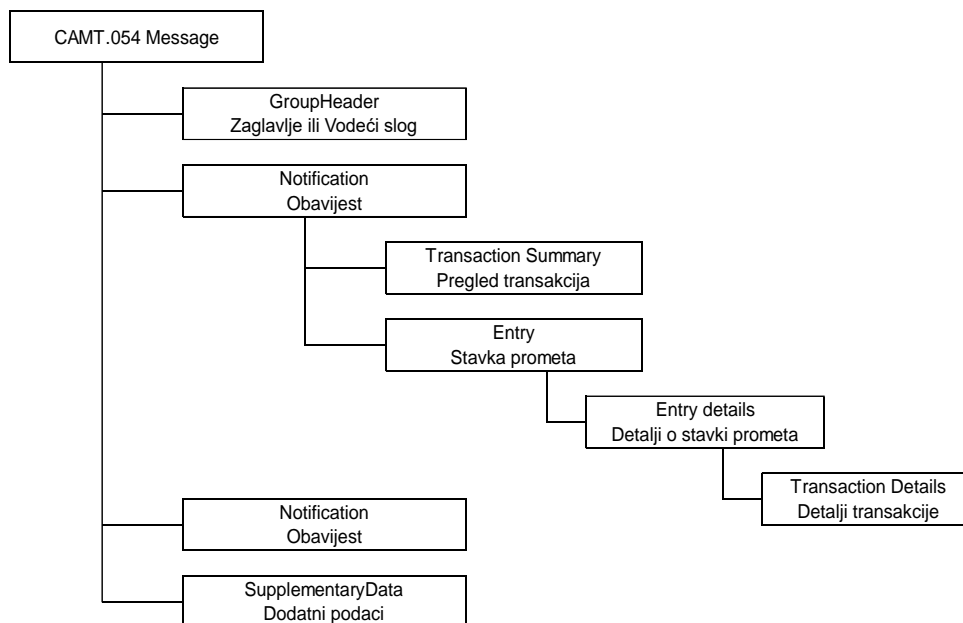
CAMT.054 Message

GroupHeader
Zaglavlje ili Vodeći slog

Notification
Obavijest

Transaction Summary
Pregled transakcija

Entry
Stavka prometa

Entry details
Detalji o stavki prometa

Transaction Details
Detalji transakcije

Notification
Obavijest

SupplementaryData
Dodatni podaci